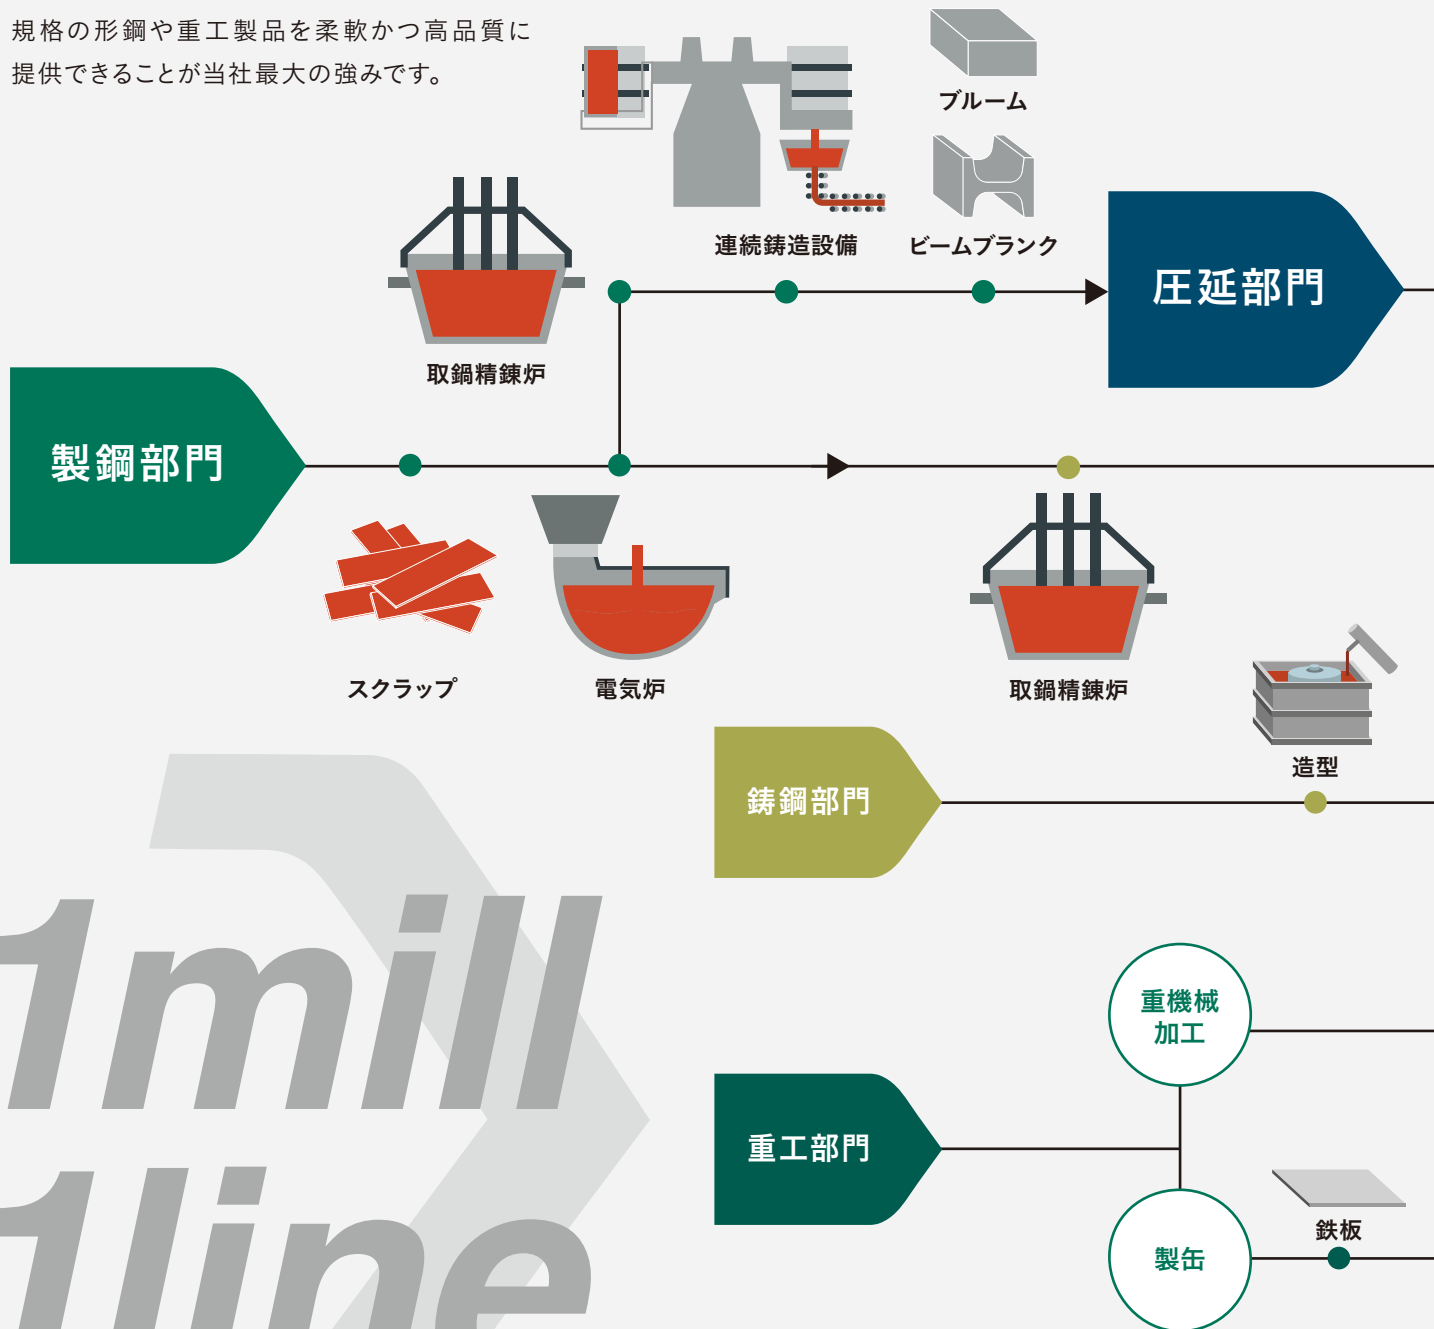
規格の形鋼や重工製品を柔軟かつ高品質に提供できることが当社最大の強みです。

ブルーム

連続鋳造設備

ビームブランク

圧延部門

取鍋精錬炉

製鋼部門

スクラップ

電気炉

取鍋精錬炉

造型

鋳鋼部門

1mill
1line

重機械加工

重工部門

鉄板

製缶